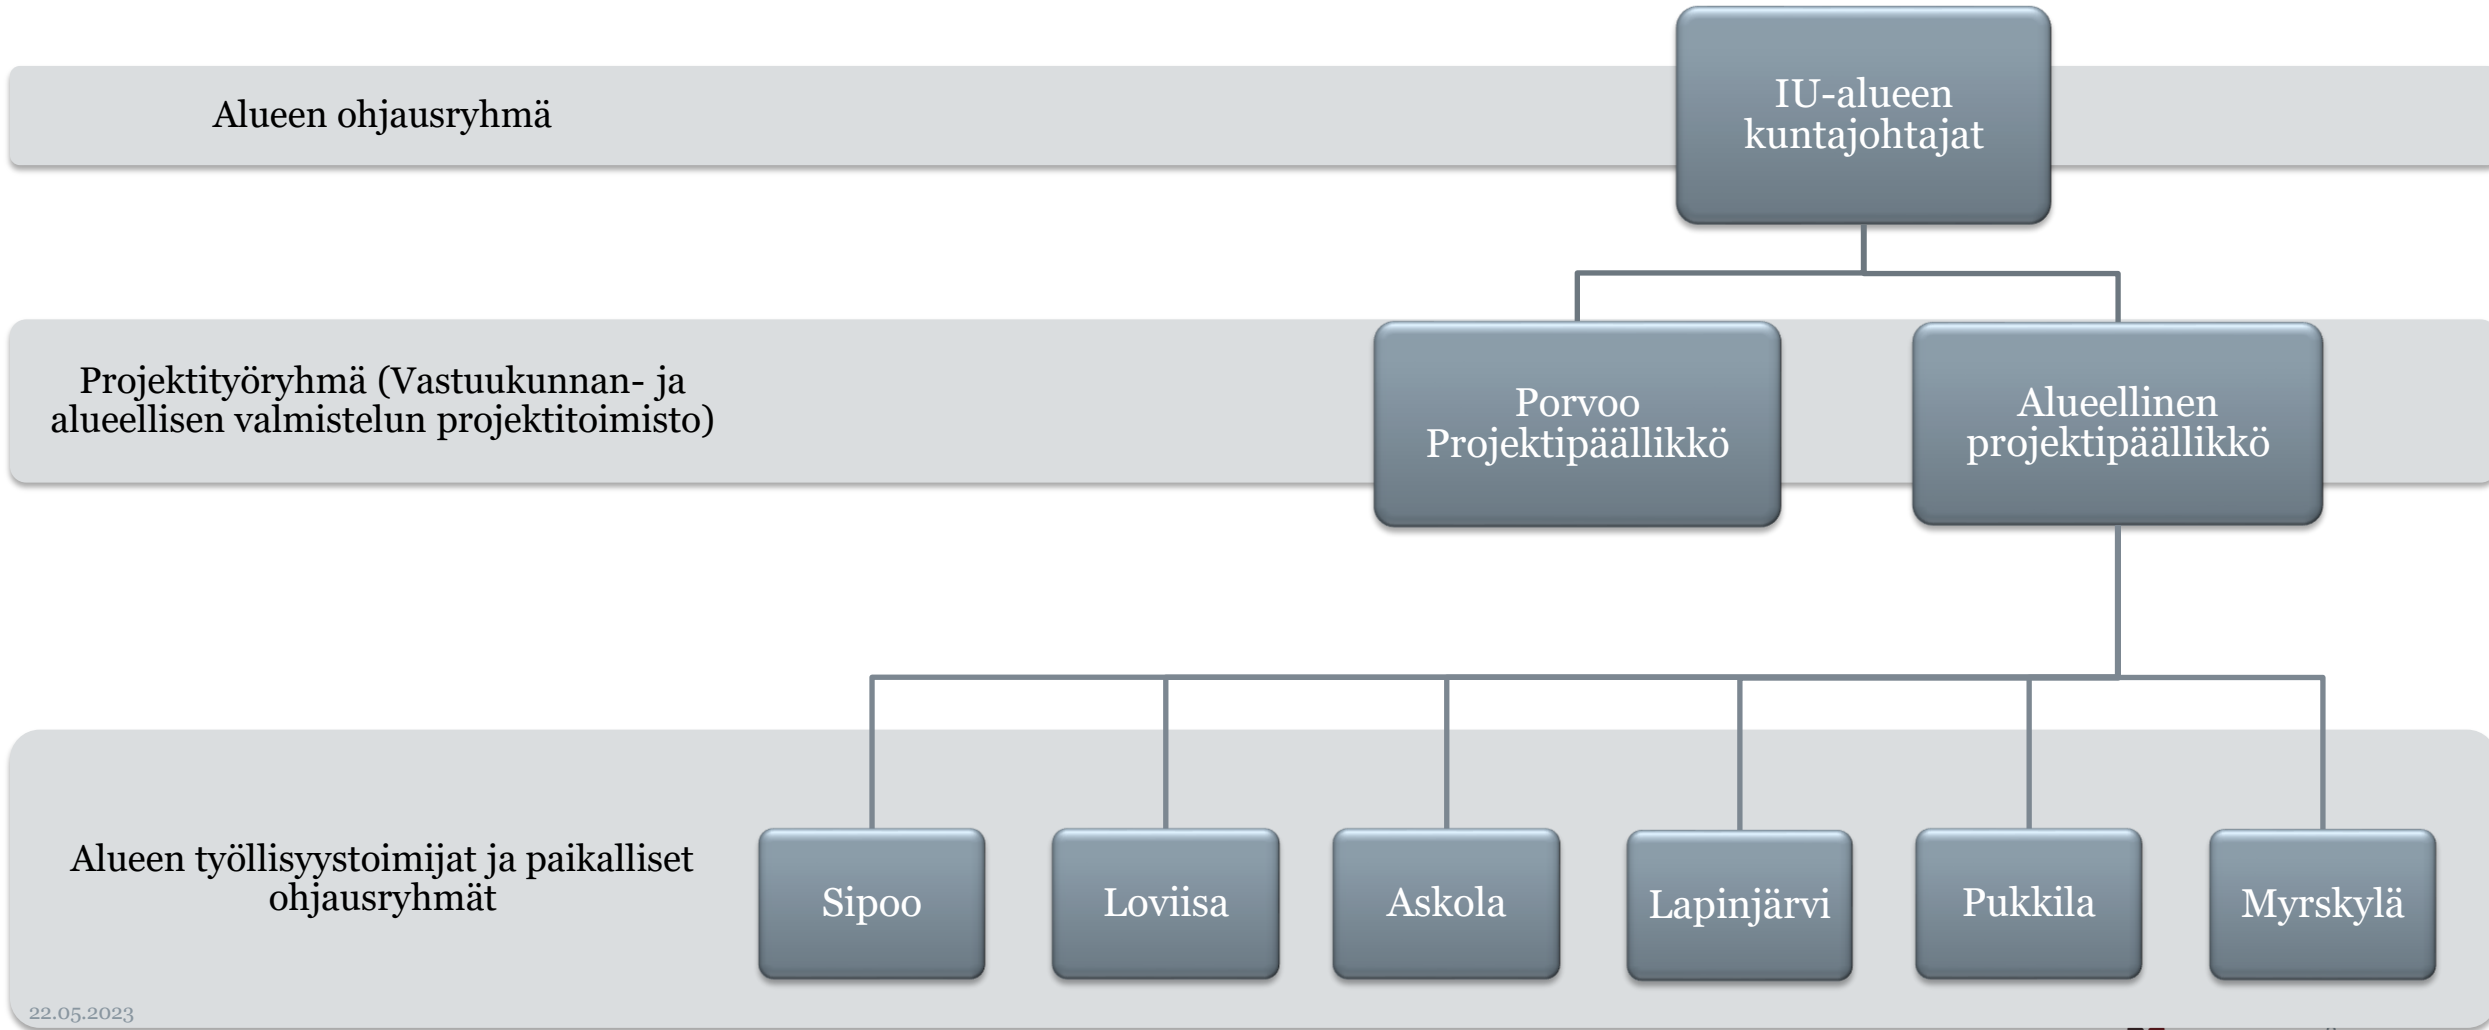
Alueen ohjausryhmä

IU-alueen kuntajohtajat

Projektityöryhmä (Vastuukunnan- ja alueellisen valmistelun projektitoimisto)

Porvoo Projektipäällikkö

Alueellinen projektipäällikkö

Alueen työllisyystoimijat ja paikalliset ohjausryhmät

Sipoo

Loviisa

Askola

Lapinjärvi

Pukkila

Myrskylä

22.05.2023